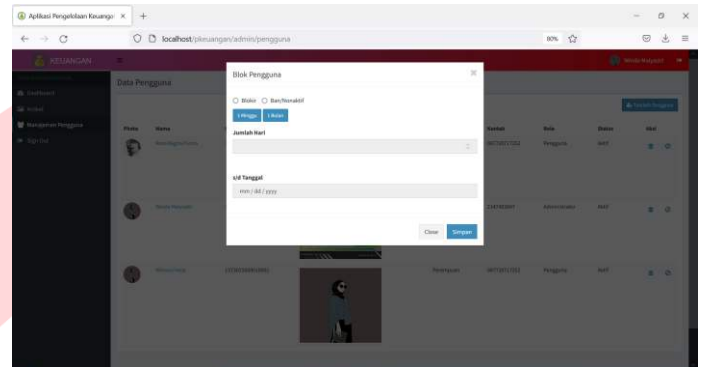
Aplikasi Pengelolaan Keuanga ×
+
localhost/pkeuangan/admin/pengguna
80%
KEUANGAN
Dashboard
Artikel
Manajemen Pengguna
Sign Out
Data Pengguna
Foto
Nama
Blok Pengguna
×
Blokir
Ban/Nonaktif
1 Minggu
1 Bulan
Jumlah Hari
s/d Tanggal
mm / dd / yyyy
Close
Simpan
Tambah Pengguna
Role
Status
Aksi
Pengguna
Administrator
Pengguna
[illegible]